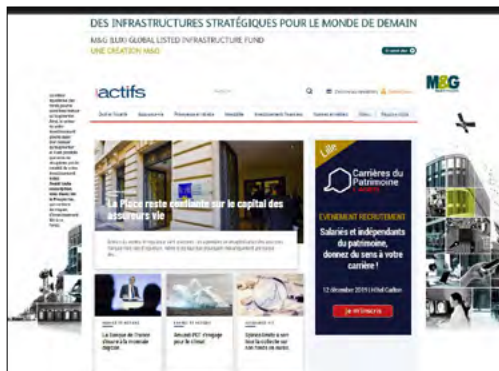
DES INFRASTRUCTURES STRATÉGIQUES POUR LE MONDE DE DEMAIN
M&G (LUX) GLOBAL LISTED INFRASTRUCTURE FUND
UNE CRÉATION M&G

M&G

actifs

La Place reste confiante sur le capital des assureurs vie

Carrières du Patrimoine

ÉVÉNEMENT RECRUTEMENT
Salariés et indépendants du patrimoine, donnez du sens à votre carrière !

12 décembre 2019 | Hôtel Gallion

Je m'inscris

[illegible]

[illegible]

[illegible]